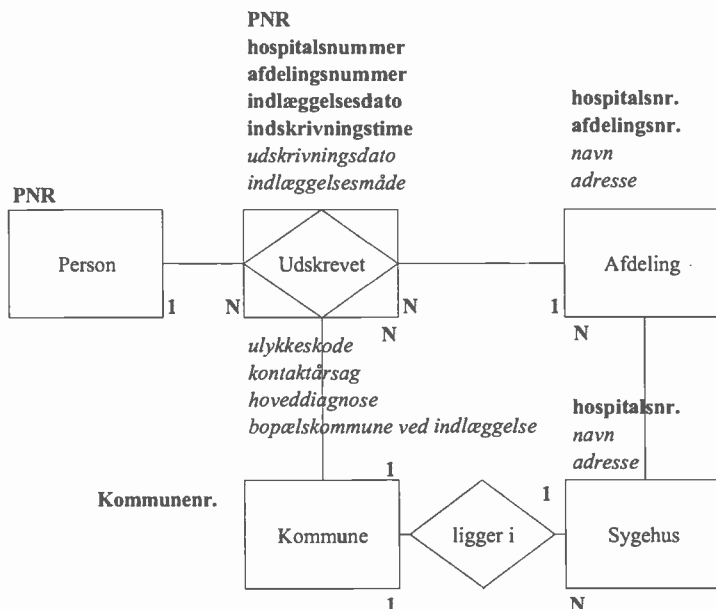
PNR
hospitalsnummer
afdelingsnummer
indlæggelsesdato
indskrivningstime
udskrivningsdato
indlæggelsesmåde

hospitalsnr.
afdelingsnr.
navn
adresse

PNR

Person

Udskrevet

Afdeling

1
N
N
1
N
N

ulykkeskode
kontaktårsag
hoveddiagnose
bopælskommune ved indlæggelse

hospitalsnr.
navn
adresse

1
1

Kommunenr.

Kommune

ligger i

Sygehus

1
N